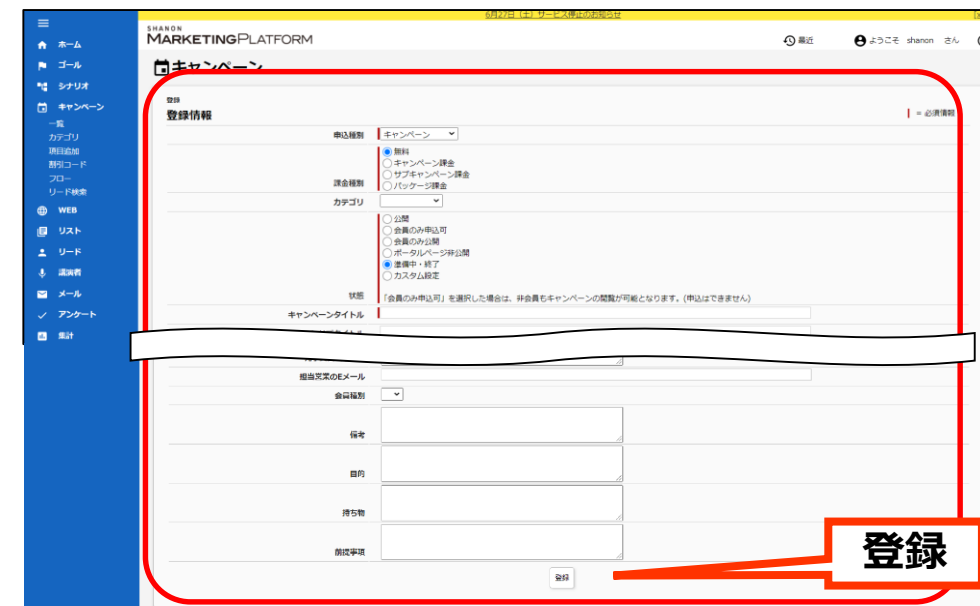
6月27日（土）サービス停止のお知らせ

SHANON MARKETINGPLATFORM

最近 ようこそ shanon さん

ホーム
ゴール
シナリオ
キャンペーン
一覧
カテゴリ
項目追加
割引コード
フロー
リード検索
WEB
リスト
リード
講演者
メール
アンケート
集計

キャンペーン

登録
登録情報
= 必須情報

| | |
|---|---|
| 申込種別 | キャンペーン |
| 課金種別 | 無料<br>キャンペーン課金<br>サブキャンペーン課金<br>パッケージ課金 |
| カテゴリ | |
| 状態 | 公開<br>会員のみ申込可<br>会員のみ公開<br>ポータルページ非公開<br>準備中・終了<br>カスタム設定<br>「会員のみ申込可」を選択した場合は、非会員もキャンペーンの閲覧が可能となります。（申込はできません） |
| キャンペーンタイトル | |
| 担当営業のEメール | |
| 会員種別 | |
| 備考 | |
| 目的 | |
| 持ち物 | |
| 前提事項 | |

登録

登録